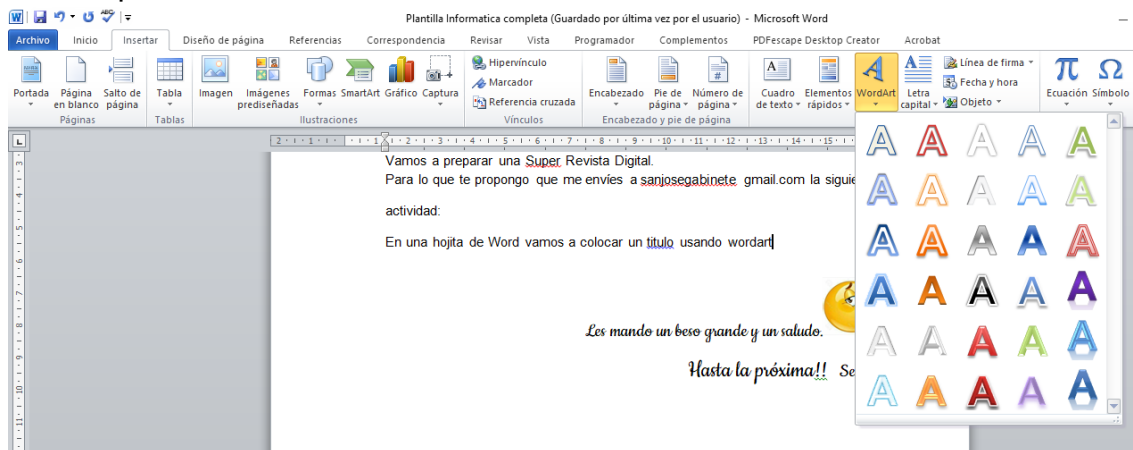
Plantilla Informatica completa (Guardado por última vez por el usuario) - Microsoft Word

Archivo Inicio Insertar Diseño de página Referencias Correspondencia Revisar Vista Programador Complementos PDFescape Desktop Creator Acrobat

Portada Página en blanco Salto de página Páginas
Tabla Tablas
Imagen Imágenes prediseñadas Formas SmartArt Gráfico Captura Ilustraciones
Hipervínculo Marcador Referencia cruzada Vínculos
Encabezado Pie de página Número de página Encabezado y pie de página
Cuadro de texto Elementos rápidos WordArt Letra capital Línea de firma Fecha y hora Objeto
Ecuación Símbolo

Vamos a preparar una Super Revista Digital.
Para lo que te propongo que me envíes a sanjosegabinete gmail.com la siguie

actividad:

En una hojita de Word vamos a colocar un titulo usando wordart

Les mando un beso grande y un saludo.

Hasta la próxima!! Se